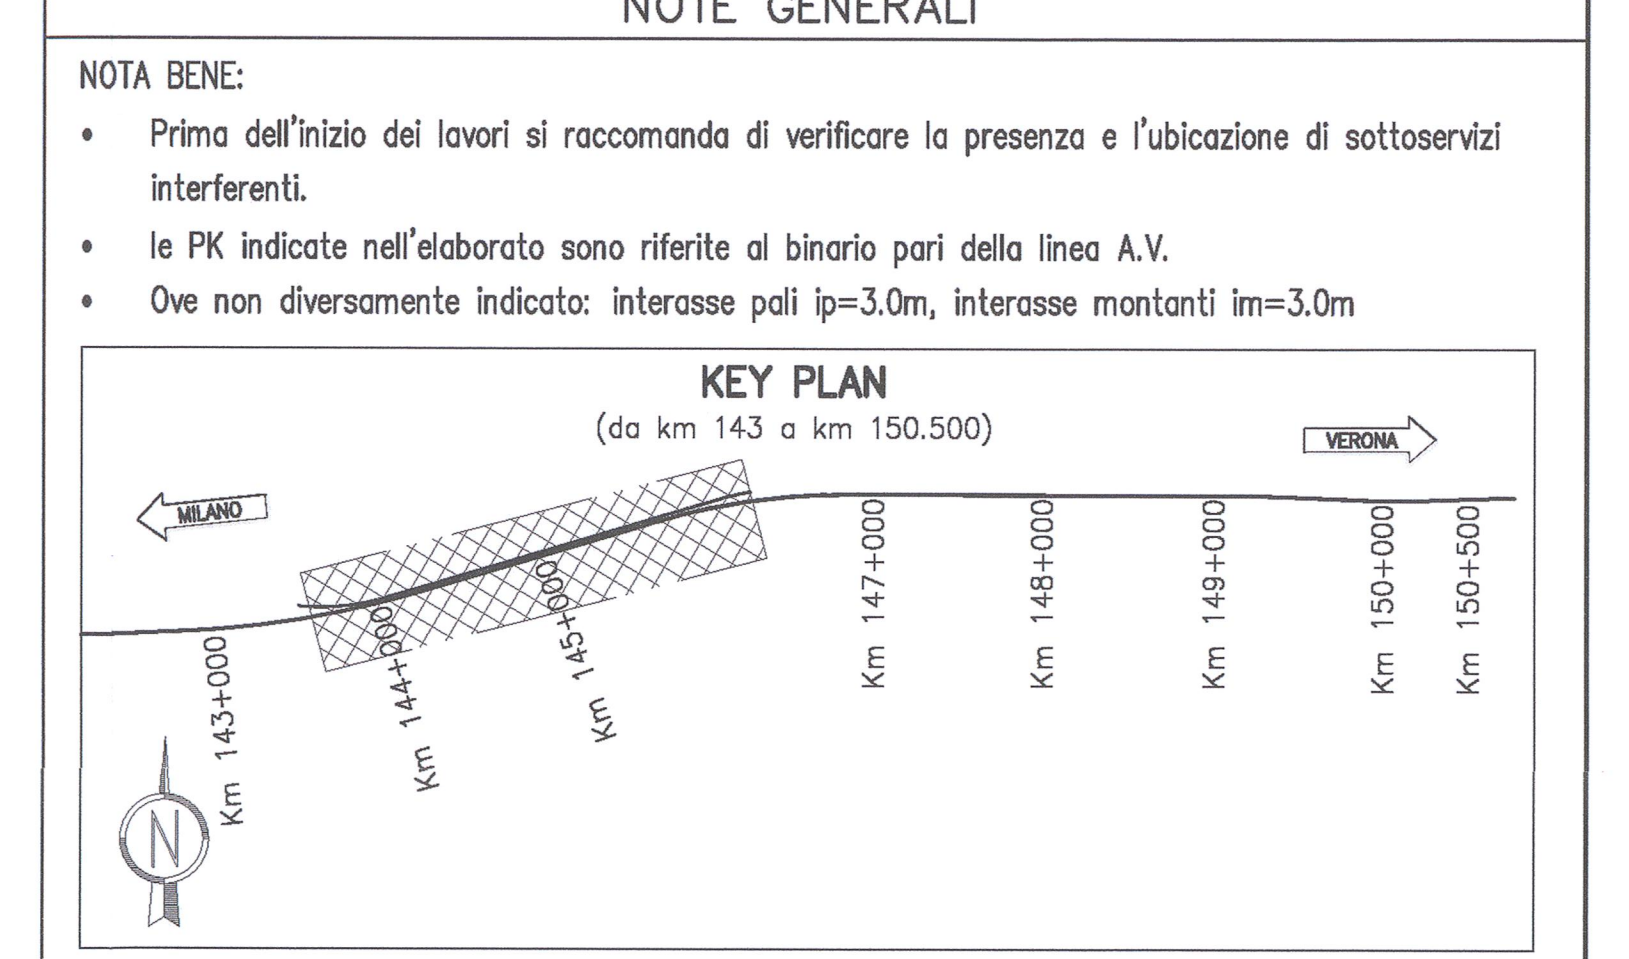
NOTE GENERALI

NOTA BENE:

• Prima dell'inizio dei lavori si raccomanda di verificare la presenza e l'ubicazione di sottoservizi interferenti.

• le PK indicate nell'elaborato sono riferite al binario pari della linea A.V.

• Ove non diversamente indicato: interasse pali ip=3.0m, interasse montanti im=3.0m

KEY PLAN
(da km 143 a km 150.500)

VERONA

MILANO

Km 143+000
Km 144+000
Km 145+000
Km 147+000
Km 148+000
Km 149+000
Km 150+000
Km 150+500

N